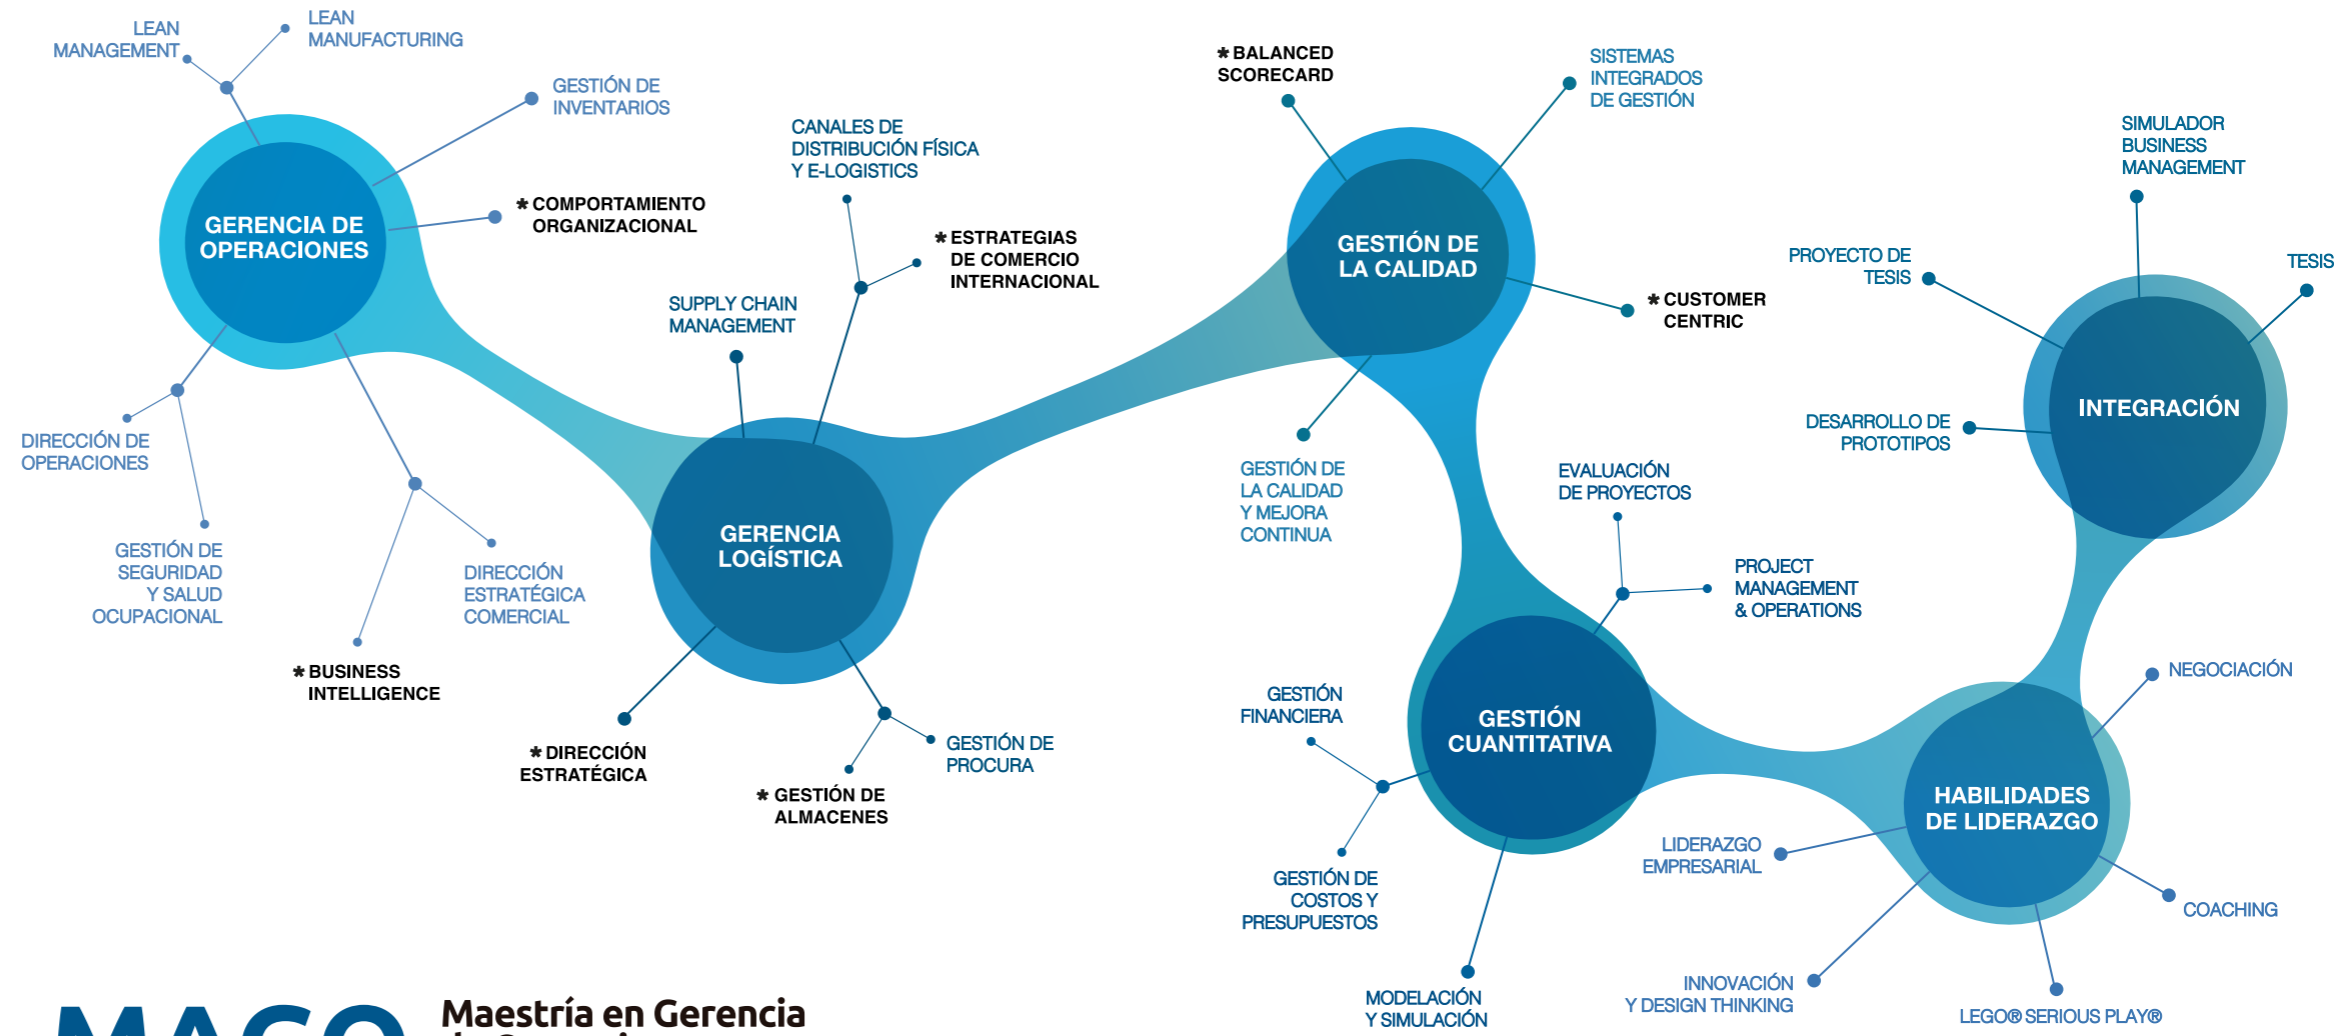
LEAN MANAGEMENT

LEAN MANUFACTURING

GESTIÓN DE INVENTARIOS

GERENCIA DE OPERACIONES

* COMPORTAMIENTO ORGANIZACIONAL

DIRECCIÓN DE OPERACIONES

GESTIÓN DE SEGURIDAD Y SALUD OCUPACIONAL

* BUSINESS INTELLIGENCE

DIRECCIÓN ESTRATÉGICA COMERCIAL

CANALES DE DISTRIBUCIÓN FÍSICA Y E-LOGISTICS

* ESTRATEGIAS DE COMERCIO INTERNACIONAL

SUPPLY CHAIN MANAGEMENT

GERENCIA LOGÍSTICA

* DIRECCIÓN ESTRATÉGICA

* GESTIÓN DE ALMACENES

GESTIÓN DE PROCURA

* BALANCED SCORECARD

SISTEMAS INTEGRADOS DE GESTIÓN

GESTIÓN DE LA CALIDAD

* CUSTOMER CENTRIC

GESTIÓN DE LA CALIDAD Y MEJORA CONTINUA

EVALUACIÓN DE PROYECTOS

PROJECT MANAGEMENT & OPERATIONS

GESTIÓN FINANCIERA

GESTIÓN CUANTITATIVA

GESTIÓN DE COSTOS Y PRESUPUESTOS

MODELACIÓN Y SIMULACIÓN

SIMULADOR BUSINESS MANAGEMENT

PROYECTO DE TESIS

TESIS

INTEGRACIÓN

DESARROLLO DE PROTOTIPOS

NEGOCIACIÓN

HABILIDADES DE LIDERAZGO

LIDERAZGO EMPRESARIAL

COACHING

INNOVACIÓN Y DESIGN THINKING

LEGO® SERIOUS PLAY®

MAGO

Maestría en Gerencia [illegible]